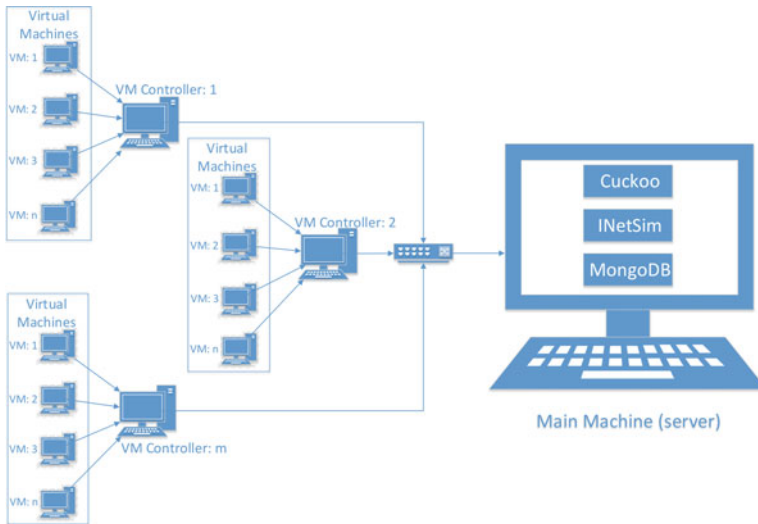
Virtual Machines
VM: 1
VM: 2
VM: 3
VM: n
VM Controller: 1

Virtual Machines
VM: 1
VM: 2
VM: 3
VM: n
VM Controller: 2

Virtual Machines
VM: 1
VM: 2
VM: 3
VM: n
VM Controller: m

Cuckoo
INetSim
MongoDB

Main Machine (server)